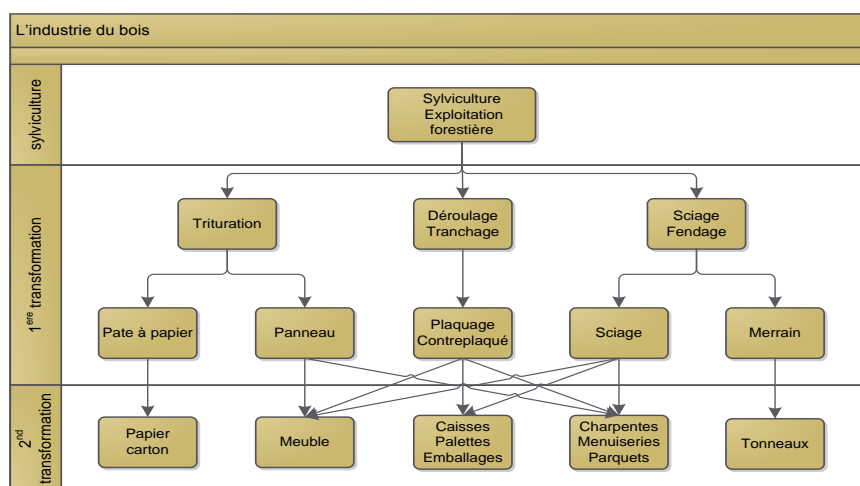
L'industrie du bois

sylviculture

Sylviculture
Exploitation
forestière

$1^{ere}$ transformation

Trituration

Déroulage
Tranchage

Sciage
Fendage

Pate à papier

Panneau

Plaquage
Contreplaqué

Sciage

Merrain

$2^{nd}$ transformation

Papier
carton

Meuble

Caisses
Palettes
Emballages

Charpentes
Menuiseries
Parquets

Tonneaux